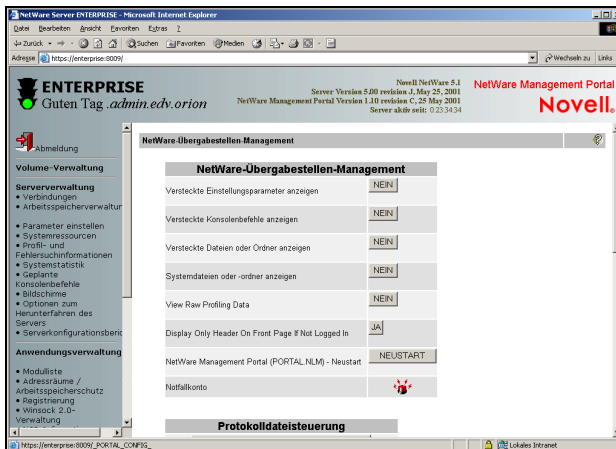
NetWare Server ENTERPRISE - Microsoft Internet Explorer

Datei Bearbeiten Ansicht Favoriten Extras ?

Zurück Suchen Favoriten Medien

Adresse https://enterprise:8009/ Wechseln zu Links

ENTERPRISE
Guten Tag .admin.edv.orion

Novell NetWare 5.1
Server Version 5.00 revision J, May 25, 2001
NetWare Management Portal Version 1.10 revision C, 25 May 2001
Server aktiv seit: 0:23:34:34

NetWare Management Portal
Novell.

Abmeldung

Volume-Verwaltung

Serververwaltung
• Verbindungen
• Arbeitsspeicherverwaltur

• Parameter einstellen
• Systemressourcen
• Profil- und Fehlersuchinformationen
• Systemstatistik
• Geplante Konsolenbefehle
• Bildschirme
• Optionen zum Herunterfahren des Servers
• Serverkonfigurationsberic

Anwendungsverwaltung

• Modulliste
• Adressräume / Arbeitsspeicherschutz
• Registrierung
• Winsock 2.0-Verwaltung

NetWare-Übergabestellen-Management

NetWare-Übergabestellen-Management

| | |
|---|---|
| Versteckte Einstellungsparameter anzeigen | NEIN |
| Versteckte Konsolenbefehle anzeigen | NEIN |
| Versteckte Dateien oder Ordner anzeigen | NEIN |
| Systemdateien oder -ordner anzeigen | NEIN |
| View Raw Profiling Data | NEIN |
| Display Only Header On Front Page If Not Logged In | JA |
| NetWare Management Portal (PORTAL.NLM) - Neustart | NEUSTART |
| Notfallkonto | |

Protokolldateisteuerung

https://enterprise:8009/_PORTAL_CONFIG_

Lokales Intranet